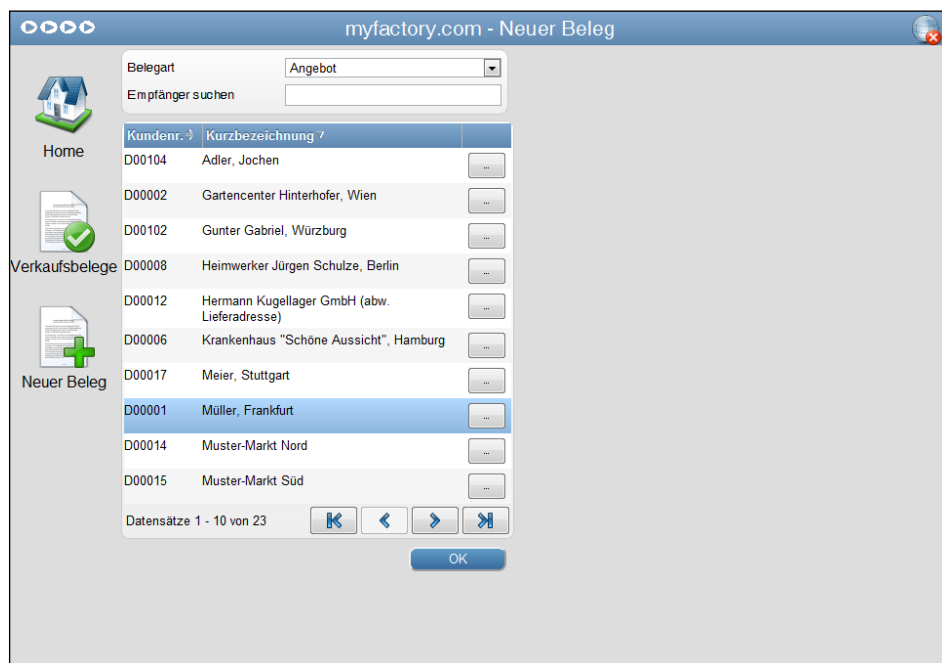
myfactory.com - Neuer Beleg

Home

Verkaufsbelege

Neuer Beleg

Belegart Angebot

Empfänger suchen

| Kundenr. | Kurzbezeichnung | |
|---|---|---|
| D00104 | Adler, Jochen | ... |
| D00002 | Gartencenter Hinterhofer, Wien | ... |
| D00102 | Gunter Gabriel, Würzburg | ... |
| D00008 | Heimwerker Jürgen Schulze, Berlin | ... |
| D00012 | Hermann Kugellager GmbH (abw. Lieferadresse) | ... |
| D00006 | Krankenhaus "Schöne Aussicht", Hamburg | ... |
| D00017 | Meier, Stuttgart | ... |
| D00001 | Müller, Frankfurt | ... |
| D00014 | Muster-Markt Nord | ... |
| D00015 | Muster-Markt Süd | ... |

Datensätze 1 - 10 von 23

OK